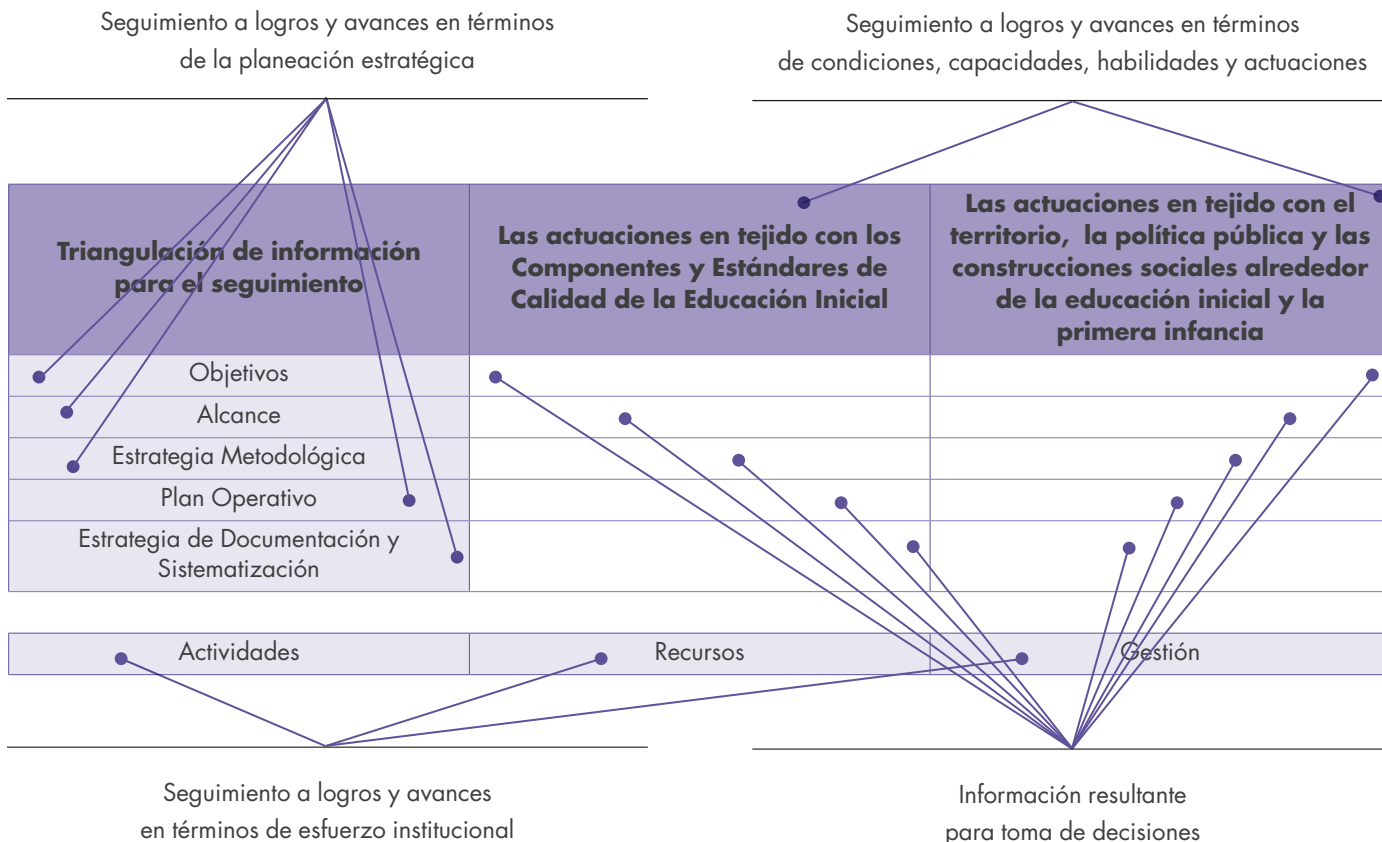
Seguimiento a logros y avances en términos de la planeación estratégica

Seguimiento a logros y avances en términos de condiciones, capacidades, habilidades y actuaciones

| Triangulación de información para el seguimiento | Las actuaciones en tejido con los Componentes y Estándares de Calidad de la Educación Inicial | Las actuaciones en tejido con el territorio, la política pública y las construcciones sociales alrededor de la educación inicial y la primera infancia |
|---|---|---|
| Objetivos | | |
| Alcance | | |
| Estrategia Metodológica | | |
| Plan Operativo | | |
| Estrategia de Documentación y Sistematización | | |

| Actividades | Recursos | Gestión |
|---|---|---|

Seguimiento a logros y avances en términos de esfuerzo institucional

Información resultante para toma de decisiones